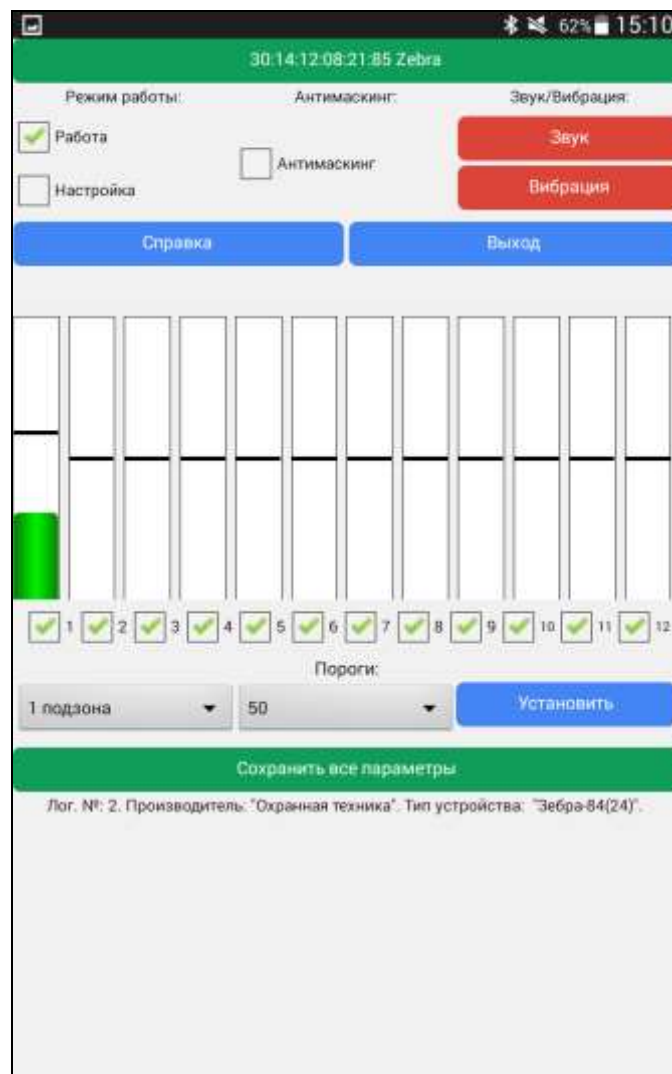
62% 15:10

30:14:12:08:21:85 Zebra

Режим работы:

Антимаскинг:

Звук/Вибрация:

Работа

Настройка

Антимаскинг

Звук

Вибрация

Справка

Выход

1 2 3 4 5 6 7 8 9 10 11 12

Пороги:

1 подзона

50

Установить

Сохранить все параметры

Лог. №: 2. Производитель: "Охранная техника". Тип устройства: "Зебра-84(24)".